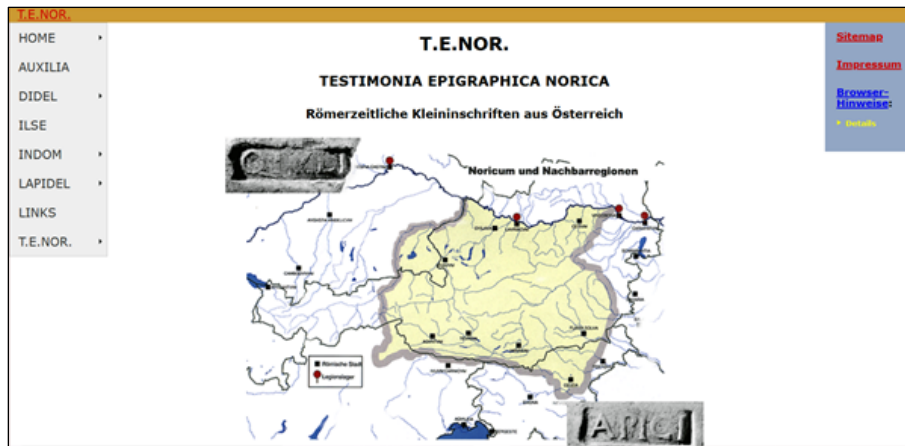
T.E.NOR.

HOME
AUXILIA
DIDEL
ILSE
INDOM
LAPIDEL
LINKS
T.E.NOR.

T.E.NOR.

TESTIMONIA EPIGRAPHICA NORICA

Römerzeitliche Kleininschriften aus Österreich

Noricum und Nachbarregionen

Römische Stadt
Legionslager

Sitemap

Impressum

Browser-Hinweise:

Details